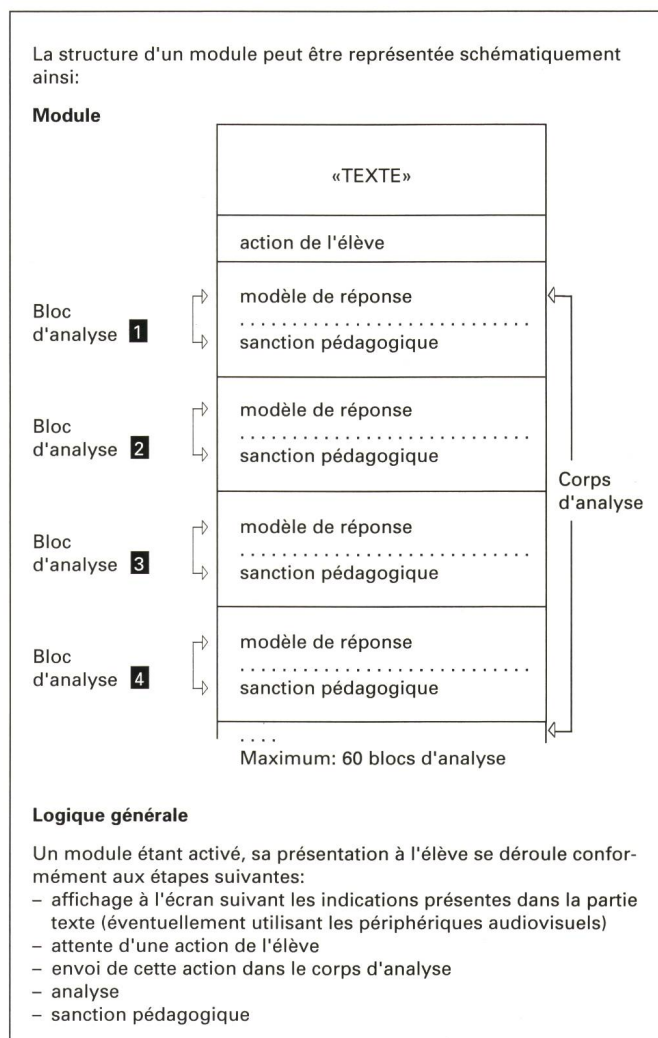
La structure d'un module peut être représentée schématiquement ainsi:

**Module**

«TEXTE»

action de l'élève

Bloc d'analyse 1

modèle de réponse

sanction pédagogique

Bloc d'analyse 2

modèle de réponse

sanction pédagogique

Corps d'analyse

Bloc d'analyse 3

modèle de réponse

sanction pédagogique

Bloc d'analyse 4

modèle de réponse

sanction pédagogique

....

Maximum: 60 blocs d'analyse

**Logique générale**

Un module étant activé, sa présentation à l'élève se déroule conformément aux étapes suivantes:
– affichage à l'écran suivant les indications présentes dans la partie texte (éventuellement utilisant les périphériques audiovisuels)
– attente d'une action de l'élève
– envoi de cette action dans le corps d'analyse
– analyse
– sanction pédagogique